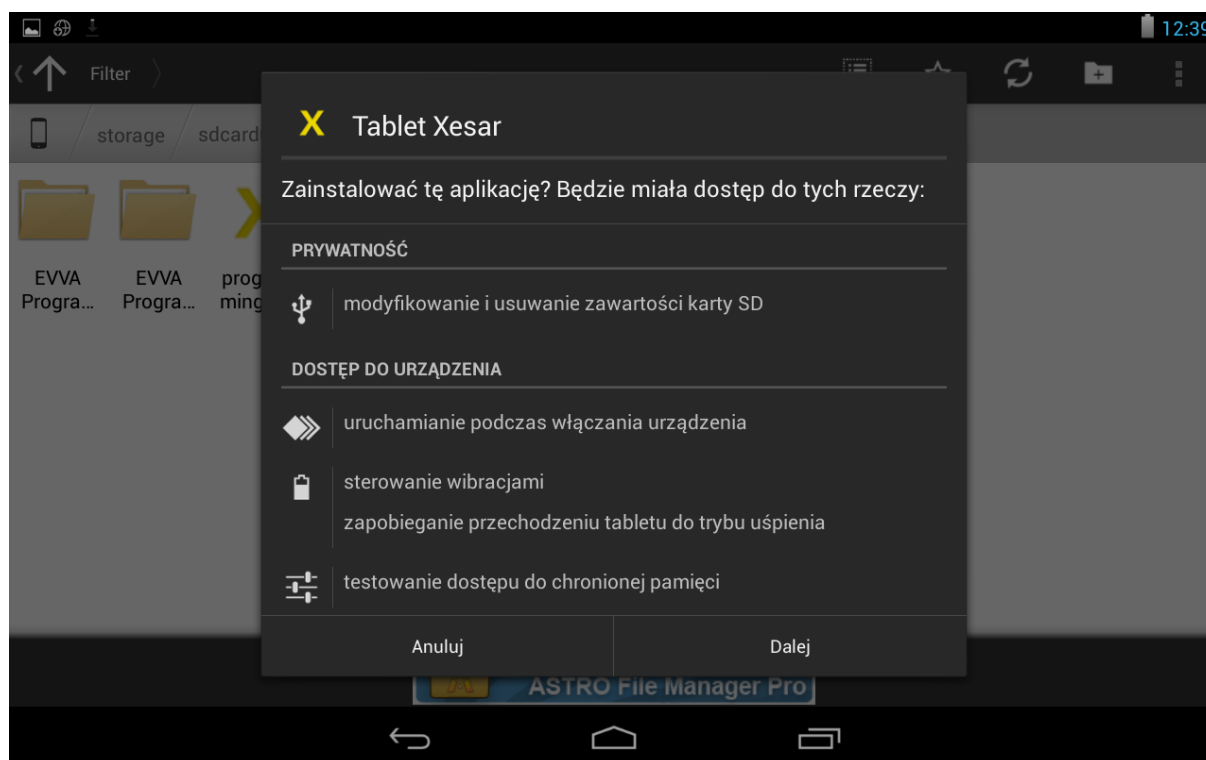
12:39

Filter

storage sdcard

EVVA Progra...

EVVA Progra...

prog ming

X Tablet Xesar

Zainstalować tę aplikację? Będzie miała dostęp do tych rzeczy:

PRYWATNOŚĆ

modyfikowanie i usuwanie zawartości karty SD

DOSTĘP DO URZĄDZENIA

uruchamianie podczas włączania urządzenia

sterowanie wibracjami

zapobieganie przechodzeniu tabletu do trybu uśpienia

testowanie dostępu do chronionej pamięci

Anuluj

Dalej

ASTRO File Manager Pro